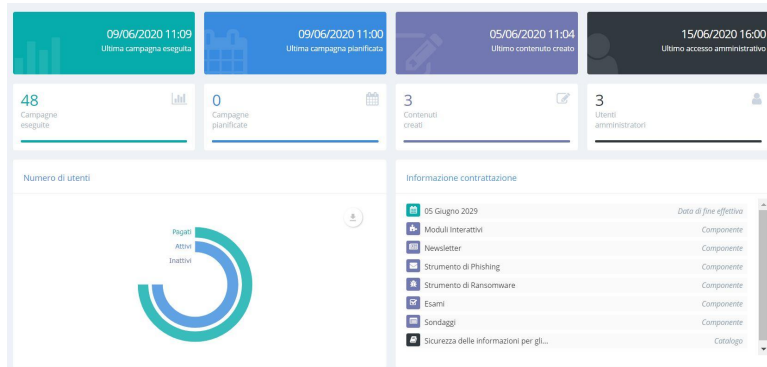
09/06/2020 11:09
Ultima campagna eseguita

09/06/2020 11:00
Ultima campagna pianificata

05/06/2020 11:04
Ultimo contenuto creato

15/06/2020 16:00
Ultimo accesso amministrativo

48
Campagne eseguite

0
Campagne pianificate

3
Contenuti creati

3
Utenti amministratori

Numero di utenti

Pagati
Attivi
Inattivi

Informazione contrattazione

| | |
|---|---|
| 05 Giugno 2029 | Data di fine effettiva |
| Moduli Interattivi | Componente |
| Newsletter | Componente |
| Strumento di Phishing | Componente |
| Strumento di Ransomware | Componente |
| Esami | Componente |
| Sondaggi | Componente |
| Sicurezza delle informazioni per gli... | Catalogo |